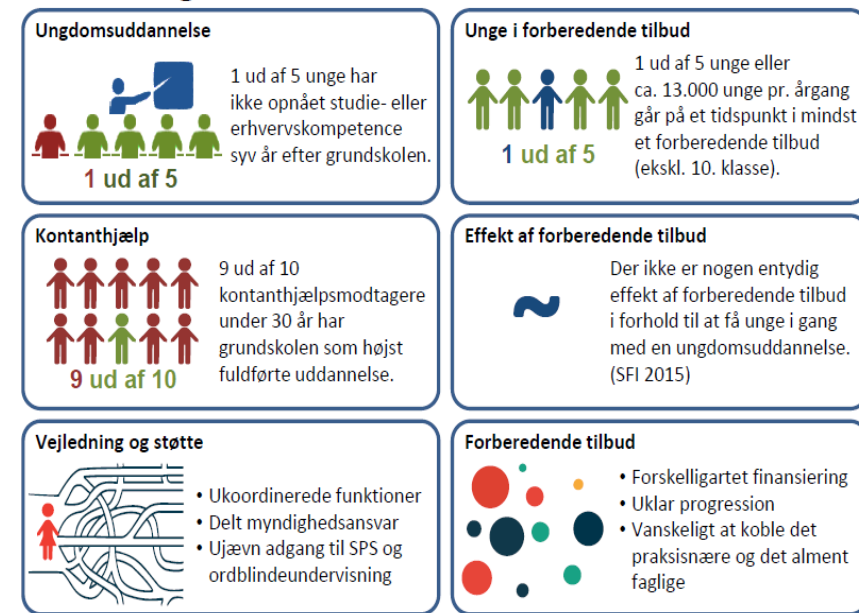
Ungdomsuddannelse

1 ud af 5 unge har ikke opnået studie- eller erhvervskompetence syv år efter grundskolen.

1 ud af 5

Unge i forberedende tilbud

1 ud af 5

1 ud af 5 unge eller ca. 13.000 unge pr. årgang går på et tidspunkt i mindst et forberedende tilbud (ekskl. 10. klasse).

Kontanthjælp

9 ud af 10 kontanthjælpsmodtagere under 30 år har grundskolen som højst fuldførte uddannelse.

9 ud af 10

Effekt af forberedende tilbud

~

Der ikke er nogen entydig effekt af forberedende tilbud i forhold til at få unge i gang med en ungdomsuddannelse. (SFI 2015)

Vejledning og støtte

• Ukoordinerede funktioner
• Delt myndighedsansvar
• Ujævn adgang til SPS og ordblindeundervisning

Forberedende tilbud

• Forskelligartet finansiering
• Uklar progression
• Vanskeligt at koble det praksisnære og det alment faglige